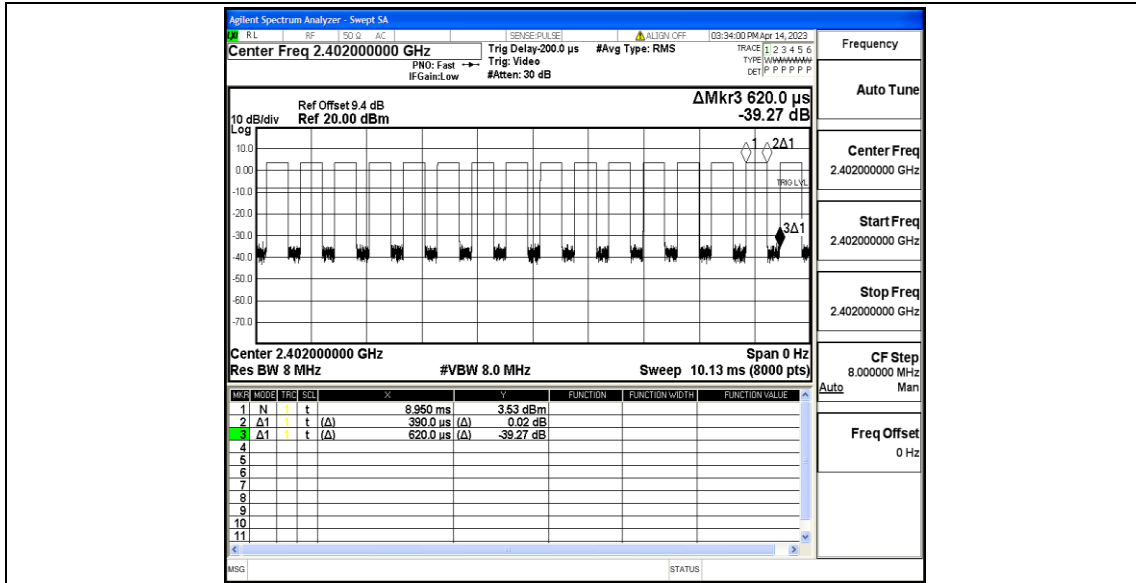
Agilent Spectrum Analyzer - Swept SA

RL RF 50 Ω AC SENSE:PULSE ALIGN OFF 03:34:00 PM Apr 14, 2023

Center Freq 2.402000000 GHz

PNO: Fast IFGain:Low

Trig Delay-200.0 µs Trig: Video #Atten: 30 dB

#Avg Type: RMS

TRACE 1 2 3 4 5 6 TYPE WWWWWW DET P P P P P P

Frequency

Ref Offset 9.4 dB
10 dB/div Ref 20.00 dBm
Log

ΔMkr3 620.0 µs
-39.27 dB

10.0
0.00
-10.0
-20.0
-30.0
-40.0
-50.0
-60.0
-70.0

1 2Δ1
TRIG LVL
3Δ1

Center 2.402000000 GHz
Res BW 8 MHz
#VBW 8.0 MHz
Span 0 Hz
Sweep 10.13 ms (8000 pts)

Auto Tune

Center Freq
2.402000000 GHz

Start Freq
2.402000000 GHz

Stop Freq
2.402000000 GHz

CF Step
8.000000 MHz
Auto Man

Freq Offset
0 Hz

| MKR | MODE | TRC | SCL | X | Y | FUNCTION | FUNCTION WIDTH | FUNCTION VALUE |
|---|---|---|---|---|---|---|---|---|
| 1 | N | 1 | t | 8.950 ms | 3.53 dBm | | | |
| 2 | Δ1 | 1 | t (Δ) | 390.0 µs | (Δ) 0.02 dB | | | |
| 3 | Δ1 | 1 | t (Δ) | 620.0 µs | (Δ) -39.27 dB | | | |
| 4 | | | | | | | | |
| 5 | | | | | | | | |
| 6 | | | | | | | | |
| 7 | | | | | | | | |
| 8 | | | | | | | | |
| 9 | | | | | | | | |
| 10 | | | | | | | | |
| 11 | | | | | | | | |

MSG STATUS